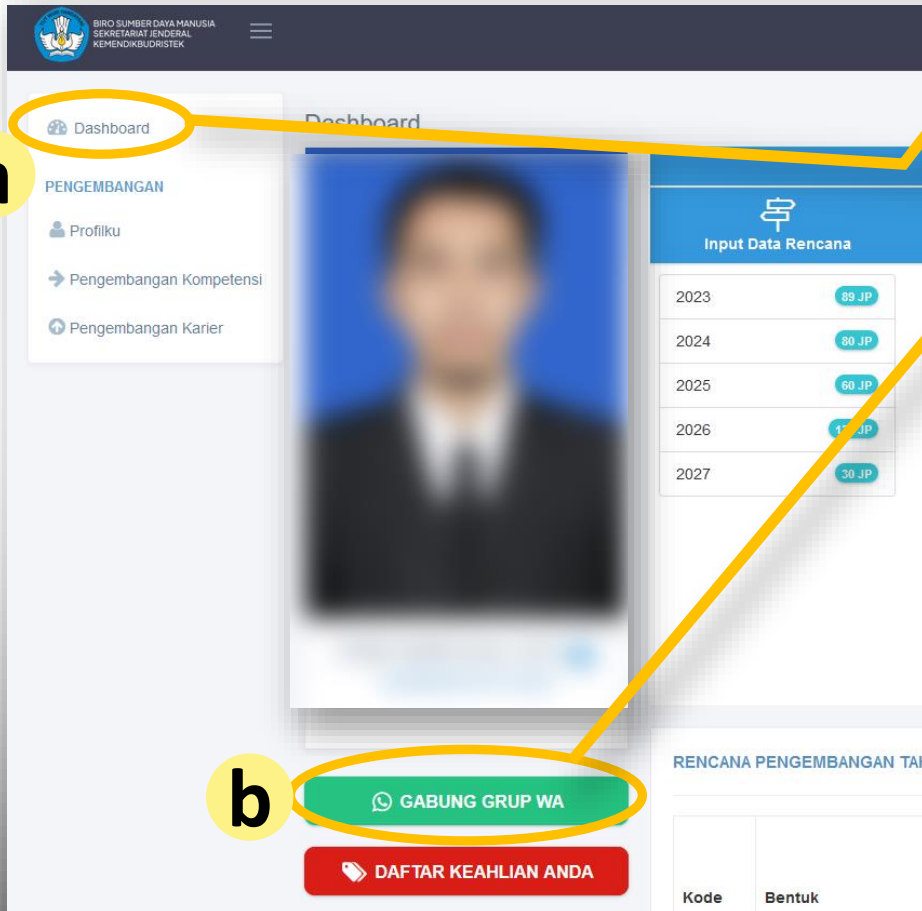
BIRO SUMBER DAYA MANUSIA
SEKRETARIAT JENDERAL
KEMENDIKBUDRISTEK

Dashboard

PENGEMBANGAN

Profilku

Pengembangan Kompetensi

Pengembangan Karier

Dashboard

Input Data Rencana

| 2023 | 89 JP |
|---|---|
| 2024 | 80 JP |
| 2025 | 60 JP |
| 2026 | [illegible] JP |
| 2027 | 30 JP |

b

GABUNG GRUP WA

DAFTAR KEAHLIAN ANDA

RENCANA PENGEMBANGAN TA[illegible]

Kode

Bentuk